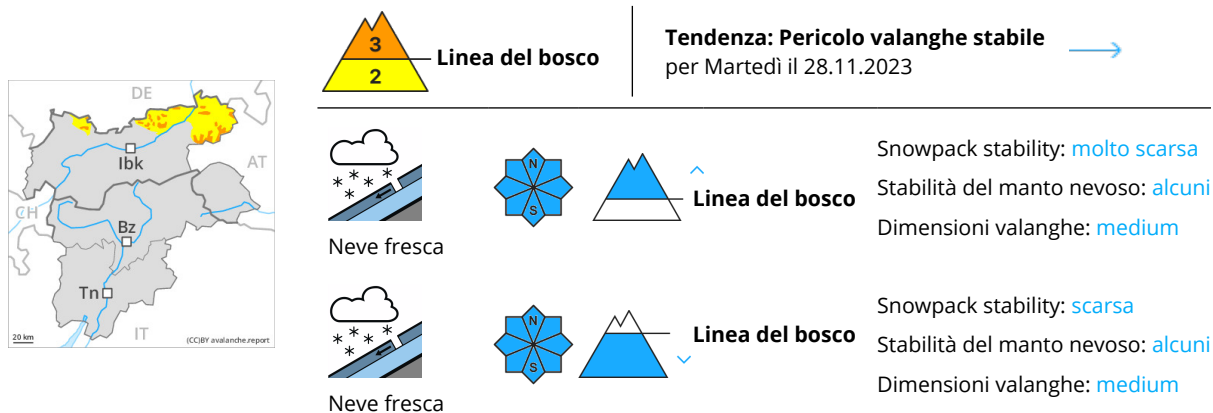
DE
AT
Ibk
CH
Bz
Tn
IT
20 km
(CC)BY avalanche.report

3
2
Linea del bosco

Tendenza: Pericolo valanghe stabile
per Martedì il 28.11.2023

Neve fresca
N
S
Linea del bosco
Snowpack stability: molto scarsa
Stabilità del manto nevoso: alcuni
Dimensioni valanghe: medium

Neve fresca
N
S
Linea del bosco
Snowpack stability: scarsa
Stabilità del manto nevoso: alcuni
Dimensioni valanghe: medium